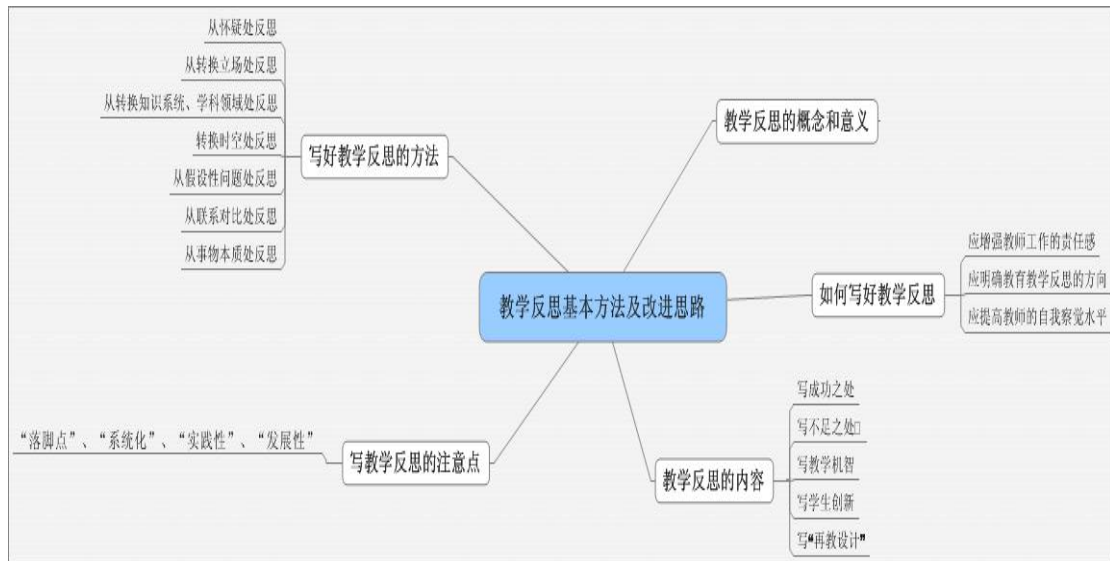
教学反思基本方法及改进思路

写好教学反思的方法
从怀疑处反思
从转换立场处反思
从转换知识系统、学科领域处反思
转换时空处反思
从假设性问题处反思
从联系对比处反思
从事物本质处反思

教学反思的概念和意义

如何写好教学反思
应增强教师工作的责任感
应明确教育教学反思的方向
应提高教师的自我察觉水平

写教学反思的注意点
“落脚点”、“系统化”、“实践性”、“发展性”

教学反思的内容
写成功之处
写不足之处□
写教学机智
写学生创新
写“再教设计”